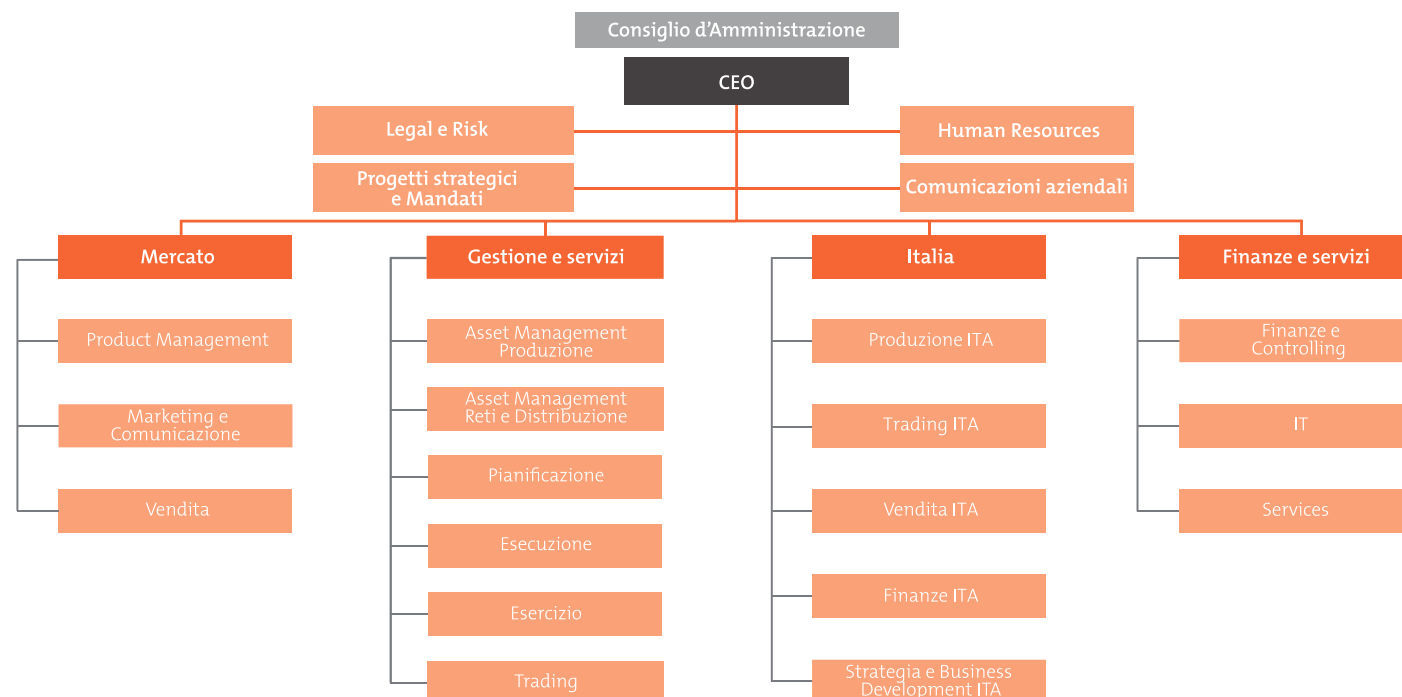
Consiglio d'Amministrazione

CEO

Legal e Risk

Human Resources

Progetti strategici e Mandati

Comunicazioni aziendali

Mercato

Product Management

Marketing e Comunicazione

Vendita

Gestione e servizi

Asset Management Produzione

Asset Management Reti e Distribuzione

Pianificazione

Esecuzione

Esercizio

Trading

Italia

Produzione ITA

Trading ITA

Vendita ITA

Finanze ITA

Strategia e Business Development ITA

Finanze e servizi

Finanze e Controlling

IT

Services